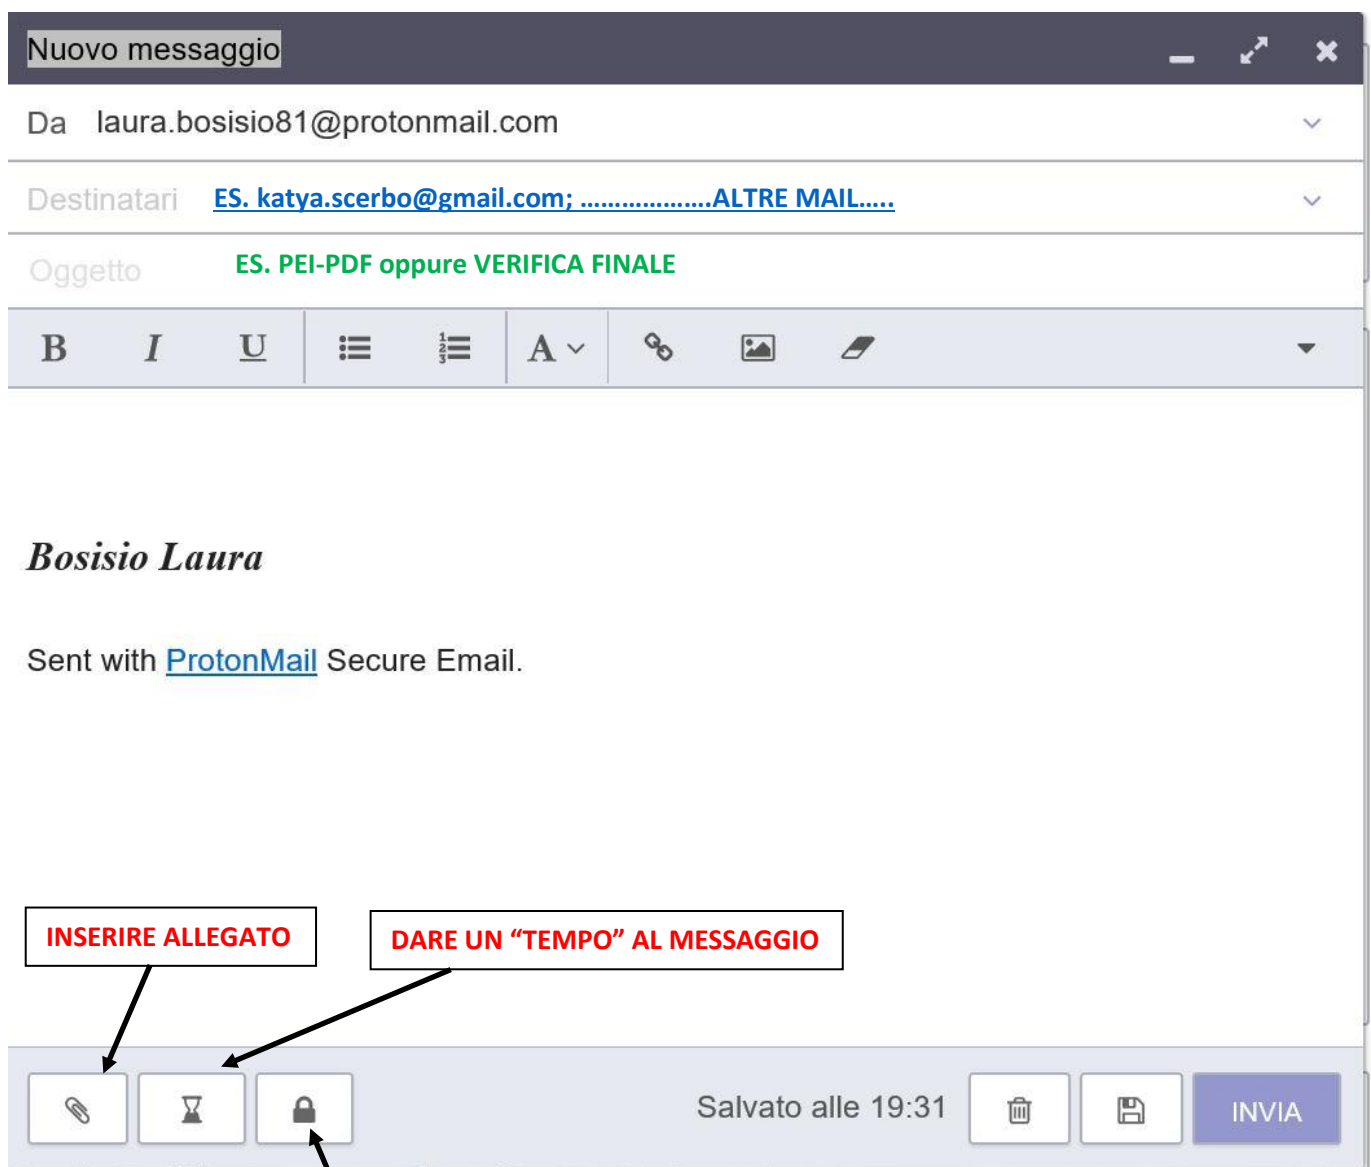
Nuovo messaggio

Da laura.bosisio81@protonmail.com

Destinatari ES. katya.scerbo@gmail.com; ……………….ALTRE MAIL…..

Oggetto ES. PEI-PDF oppure VERIFICA FINALE

B I U A

Bosisio Laura

Sent with ProtonMail Secure Email.

INSERIRE ALLEGATO

DARE UN "TEMPO" AL MESSAGGIO

Salvato alle 19:31

INVIA